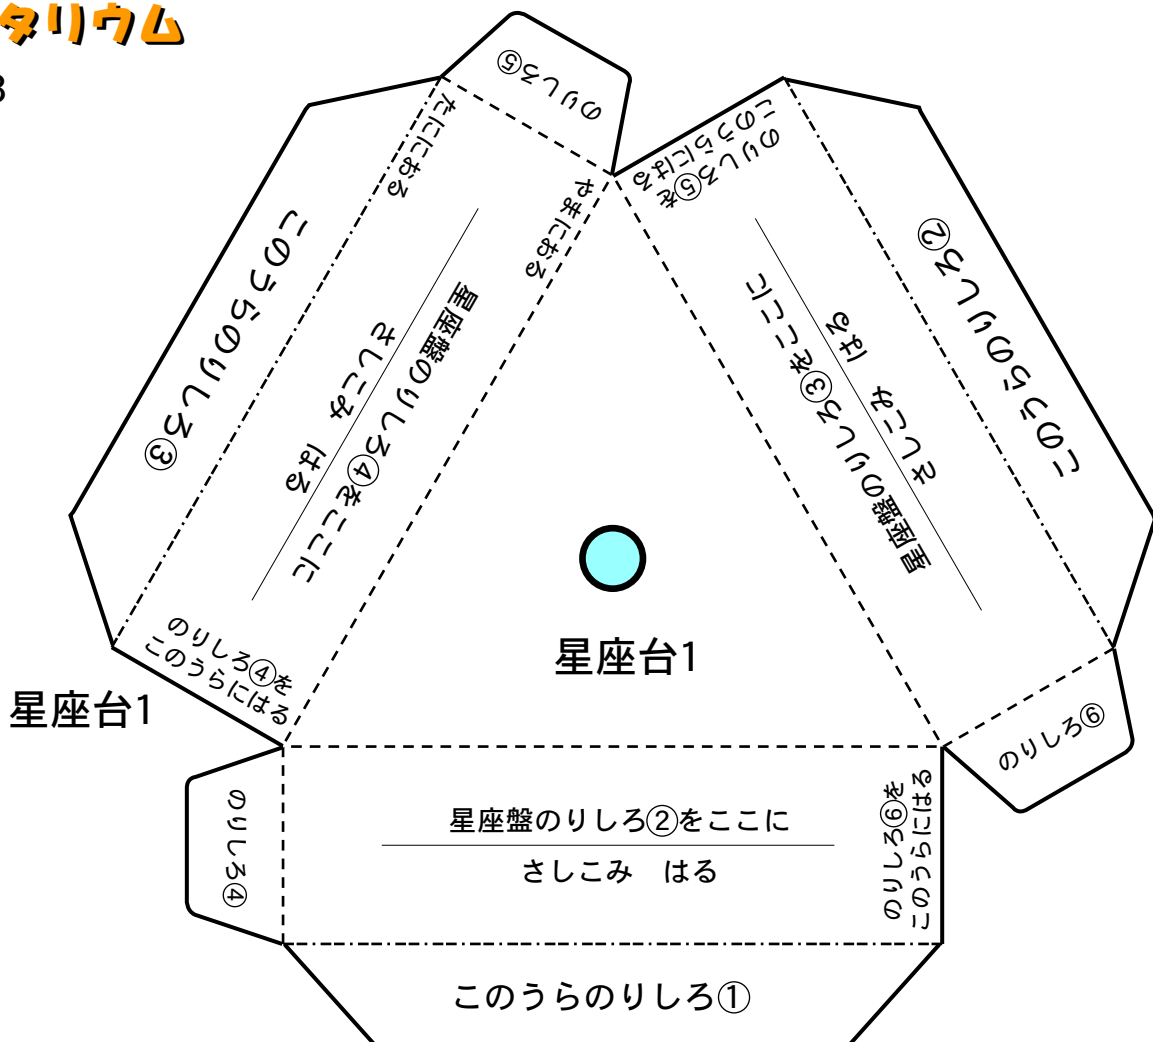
タリウム
3

のりしろ⑤

たにおり

やまおり

このうらにのりしろ⑤を

このうらのりしろ③

星座盤ののりしろ④をここに
さしこみ　はる

このうらのりしろ②

星座盤ののりしろ③をここに
さしこみ　はる

のりしろ④を
このうらにはる

星座台1

星座台1

のりしろ⑥

のりしろ④

星座盤ののりしろ②をここに
さしこみ　はる

のりしろ⑥を
このうらにはる

このうらのりしろ①